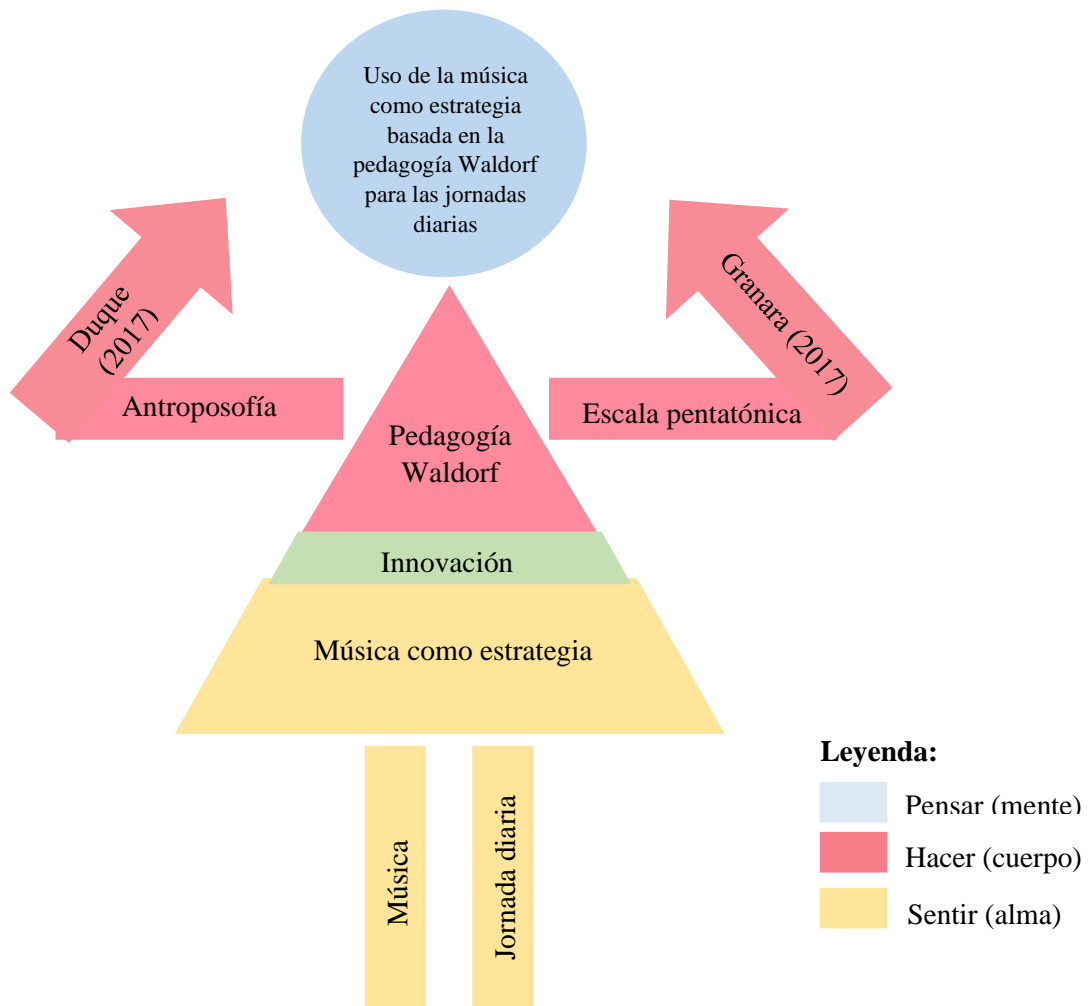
Uso de la música como estrategia basada en la pedagogía Waldorf para las jornadas diarias

Duque (2017)

Granara (2017)

Antroposofía

Escala pentatónica

Pedagogía Waldorf

Innovación

Música como estrategia

Música

Jornada diaria

Leyenda:

Pensar (mente)

Hacer (cuerpo)

Sentir (alma)